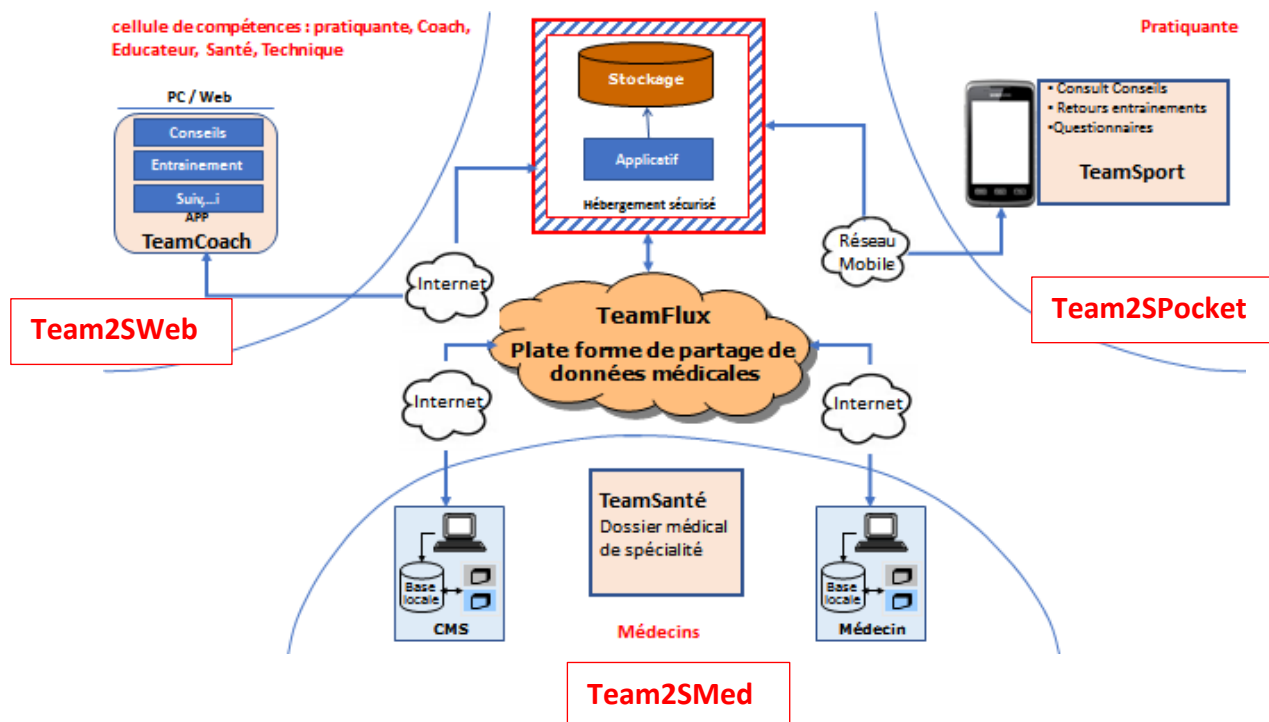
cellule de compétences : pratiquante, Coach, Educateur, Santé, Technique

PC / Web

Conseils

Entrainement

Suiv,...i

APP

TeamCoach

Team2SWeb

Stockage

Applicatif

Hébergement sécurisé

Pratiquante

• Consult Conseils
• Retours entrainements
•Questionnaires

TeamSport

Réseau Mobile

Team2SPocket

Internet

TeamFlux

Plate forme de partage de données médicales

Internet

Internet

TeamSanté
Dossier médical de spécialité

Base locale

CMS

Base locale

Médecin

Médecins

Team2SMed